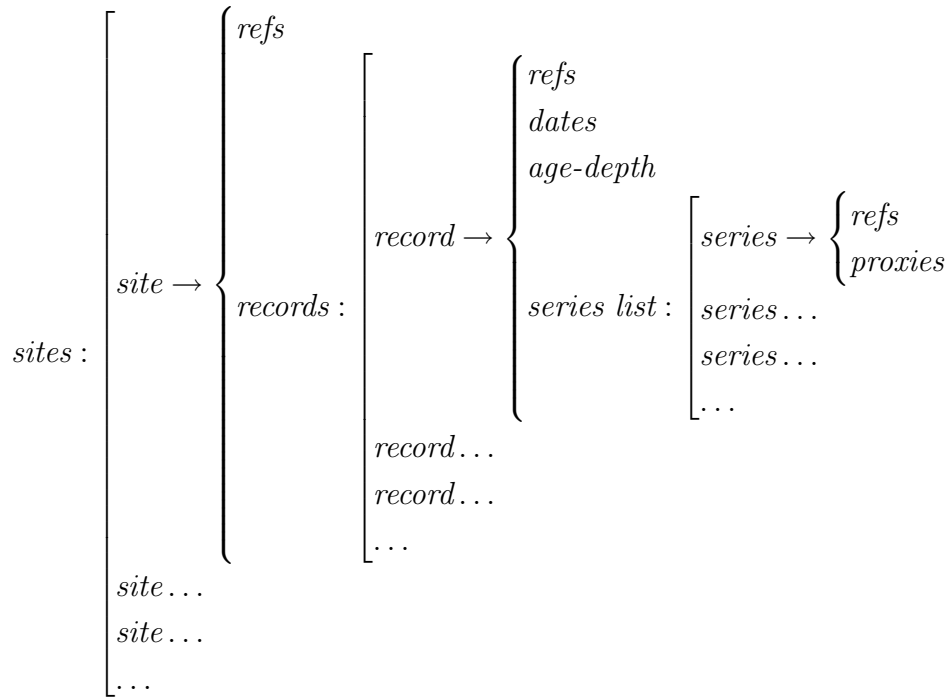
$sites: \begin{bmatrix} site \rightarrow \begin{cases} refs \\ records: \begin{bmatrix} record \rightarrow \begin{cases} refs \\ dates \\ age\text{-}depth \\ series\ list: \begin{bmatrix} series \rightarrow \begin{cases} refs \\ proxies \end{cases} \\ series \ldots \\ series \ldots \\ \ldots \end{bmatrix} \end{cases} \\ record \ldots \\ record \ldots \\ \ldots \end{bmatrix} \end{cases} \\ site \ldots \\ site \ldots \\ \ldots \end{bmatrix}$